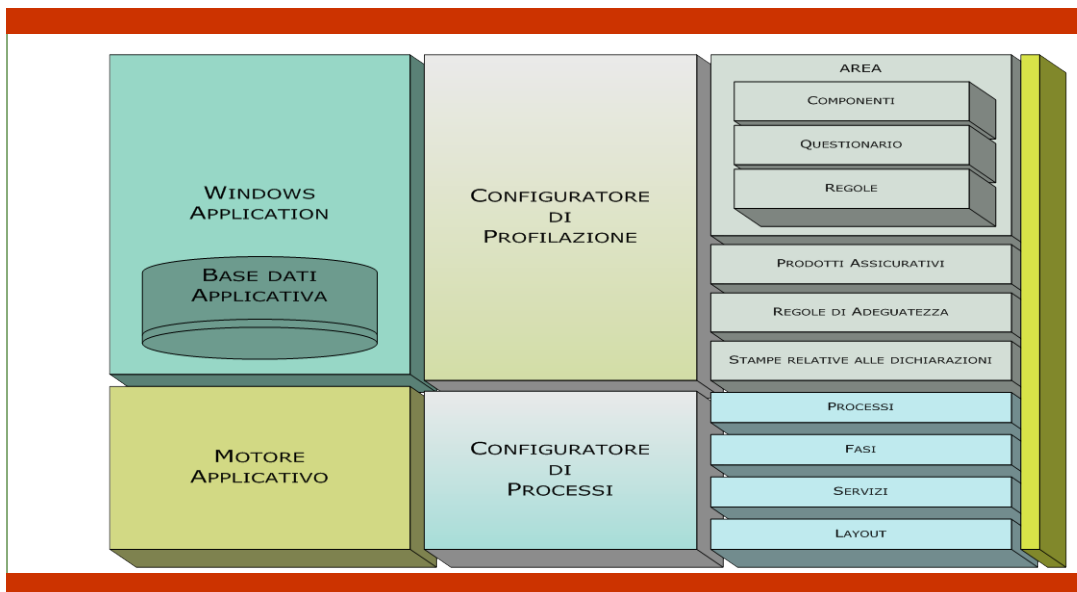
Windows Application

Base dati Applicativa

Configuratore di Profilazione

AREA

Componenti

Questionario

Regole

Prodotti Assicurativi

Regole di Adeguatezza

Stampe relative alle dichiarazioni

Motore Applicativo

Configuratore di Processi

Processi

Fasi

Servizi

Layout